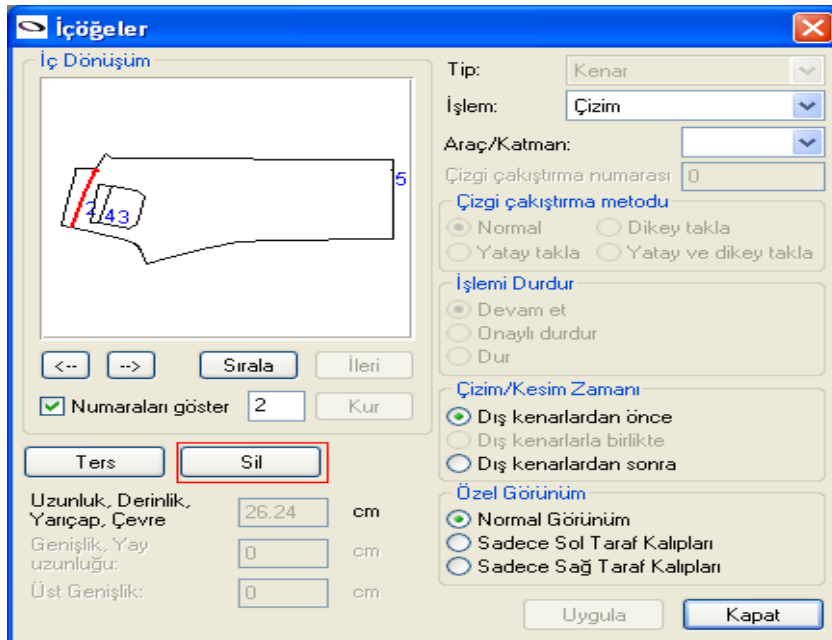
İçöğeler

İç Dönüşüm

2 43 5

<-- --> Sırala İleri

Numaraları göster 2 Kur

Ters Sil

Uzunluk, Derinlik, Yarıçap, Çevre 26.24 cm

Genişlik, Yay uzunluğu: 0 cm

Üst Genişlik: 0 cm

Tip: Kenar

İşlem: Çizim

Araç/Katman:

Çizgi çakıştırma numarası 0

Çizgi çakıştırma metodu

Normal

Dikey takla

Yatay takla

Yatay ve dikey takla

İşlemi Durdur

Devam et

Onaylı durdur

Dur

Çizim/Kesim Zamanı

Dış kenarlardan önce

Dış kenarlarla birlikte

Dış kenarlardan sonra

Özel Görünüm

Normal Görünüm

Sadece Sol Taraf Kalıpları

Sadece Sağ Taraf Kalıpları

Uygula Kapat